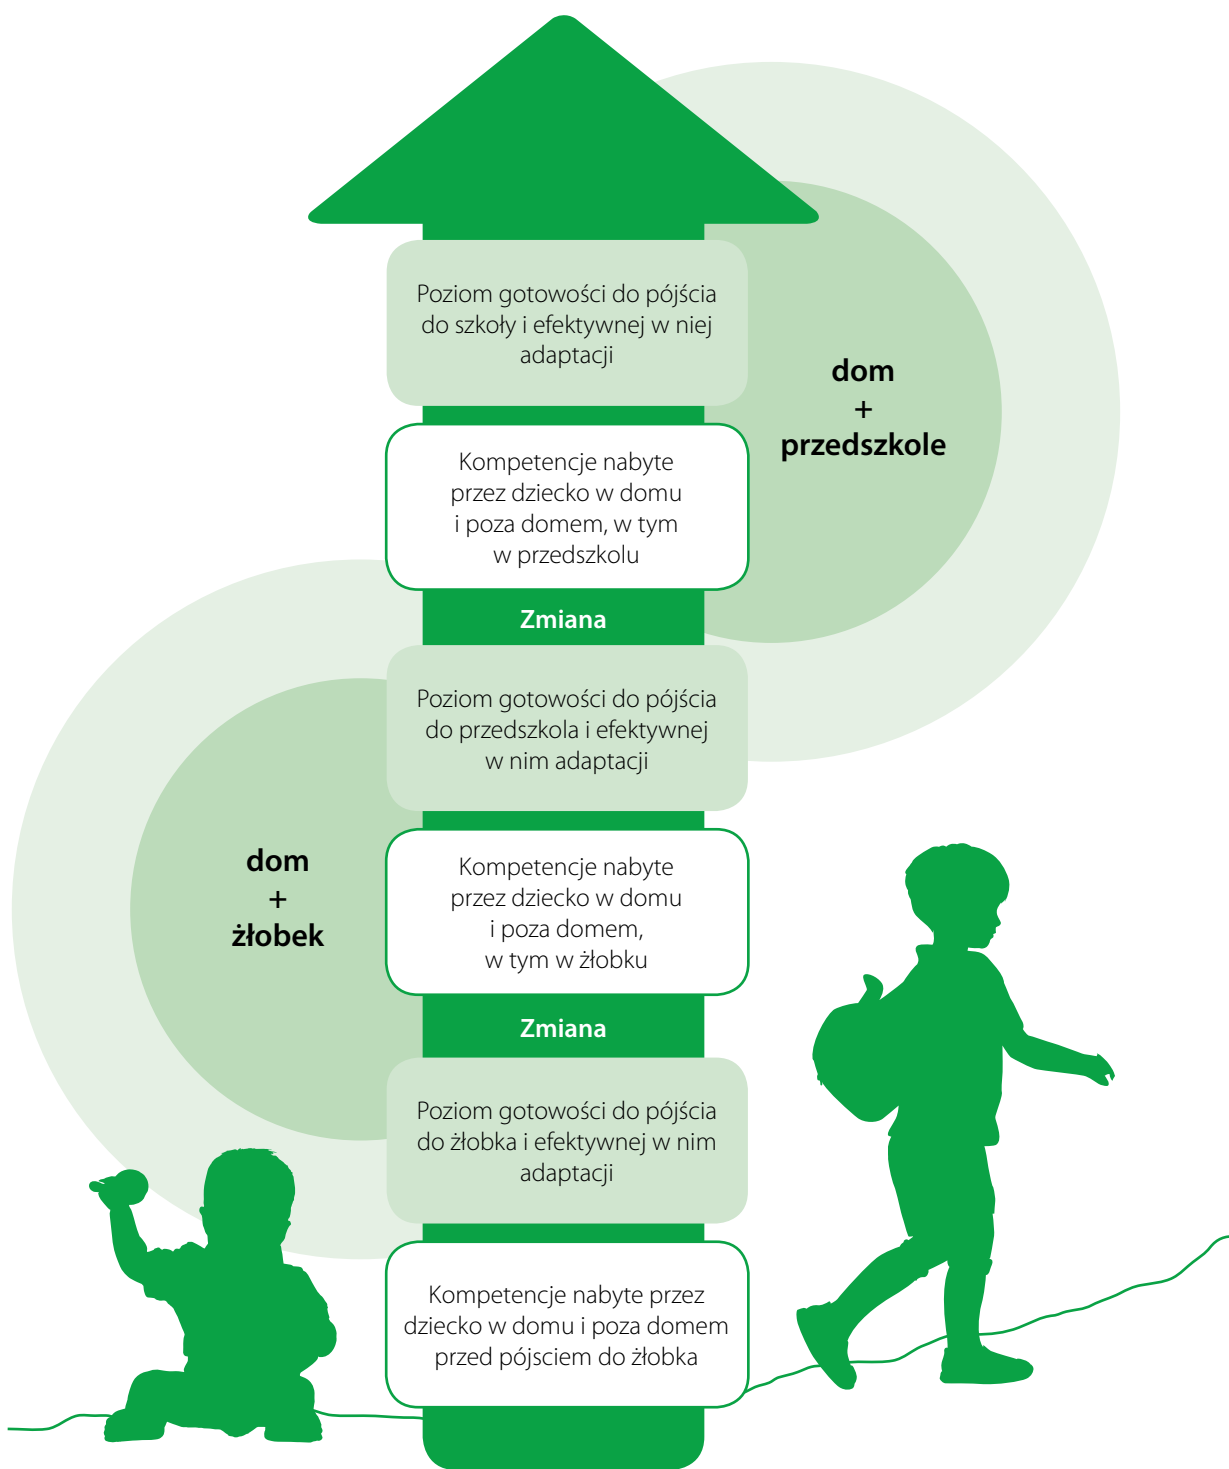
Poziom gotowości do pójścia do szkoły i efektywnej w niej adaptacji

dom
+
przedszkole

Kompetencje nabyte przez dziecko w domu i poza domem, w tym w przedszkolu

Zmiana

Poziom gotowości do pójścia do przedszkola i efektywnej w nim adaptacji

dom
+
żłobek

Kompetencje nabyte przez dziecko w domu i poza domem, w tym w żłobku

Zmiana

Poziom gotowości do pójścia do żłobka i efektywnej w nim adaptacji

Kompetencje nabyte przez dziecko w domu i poza domem przed pójsciem do żłobka